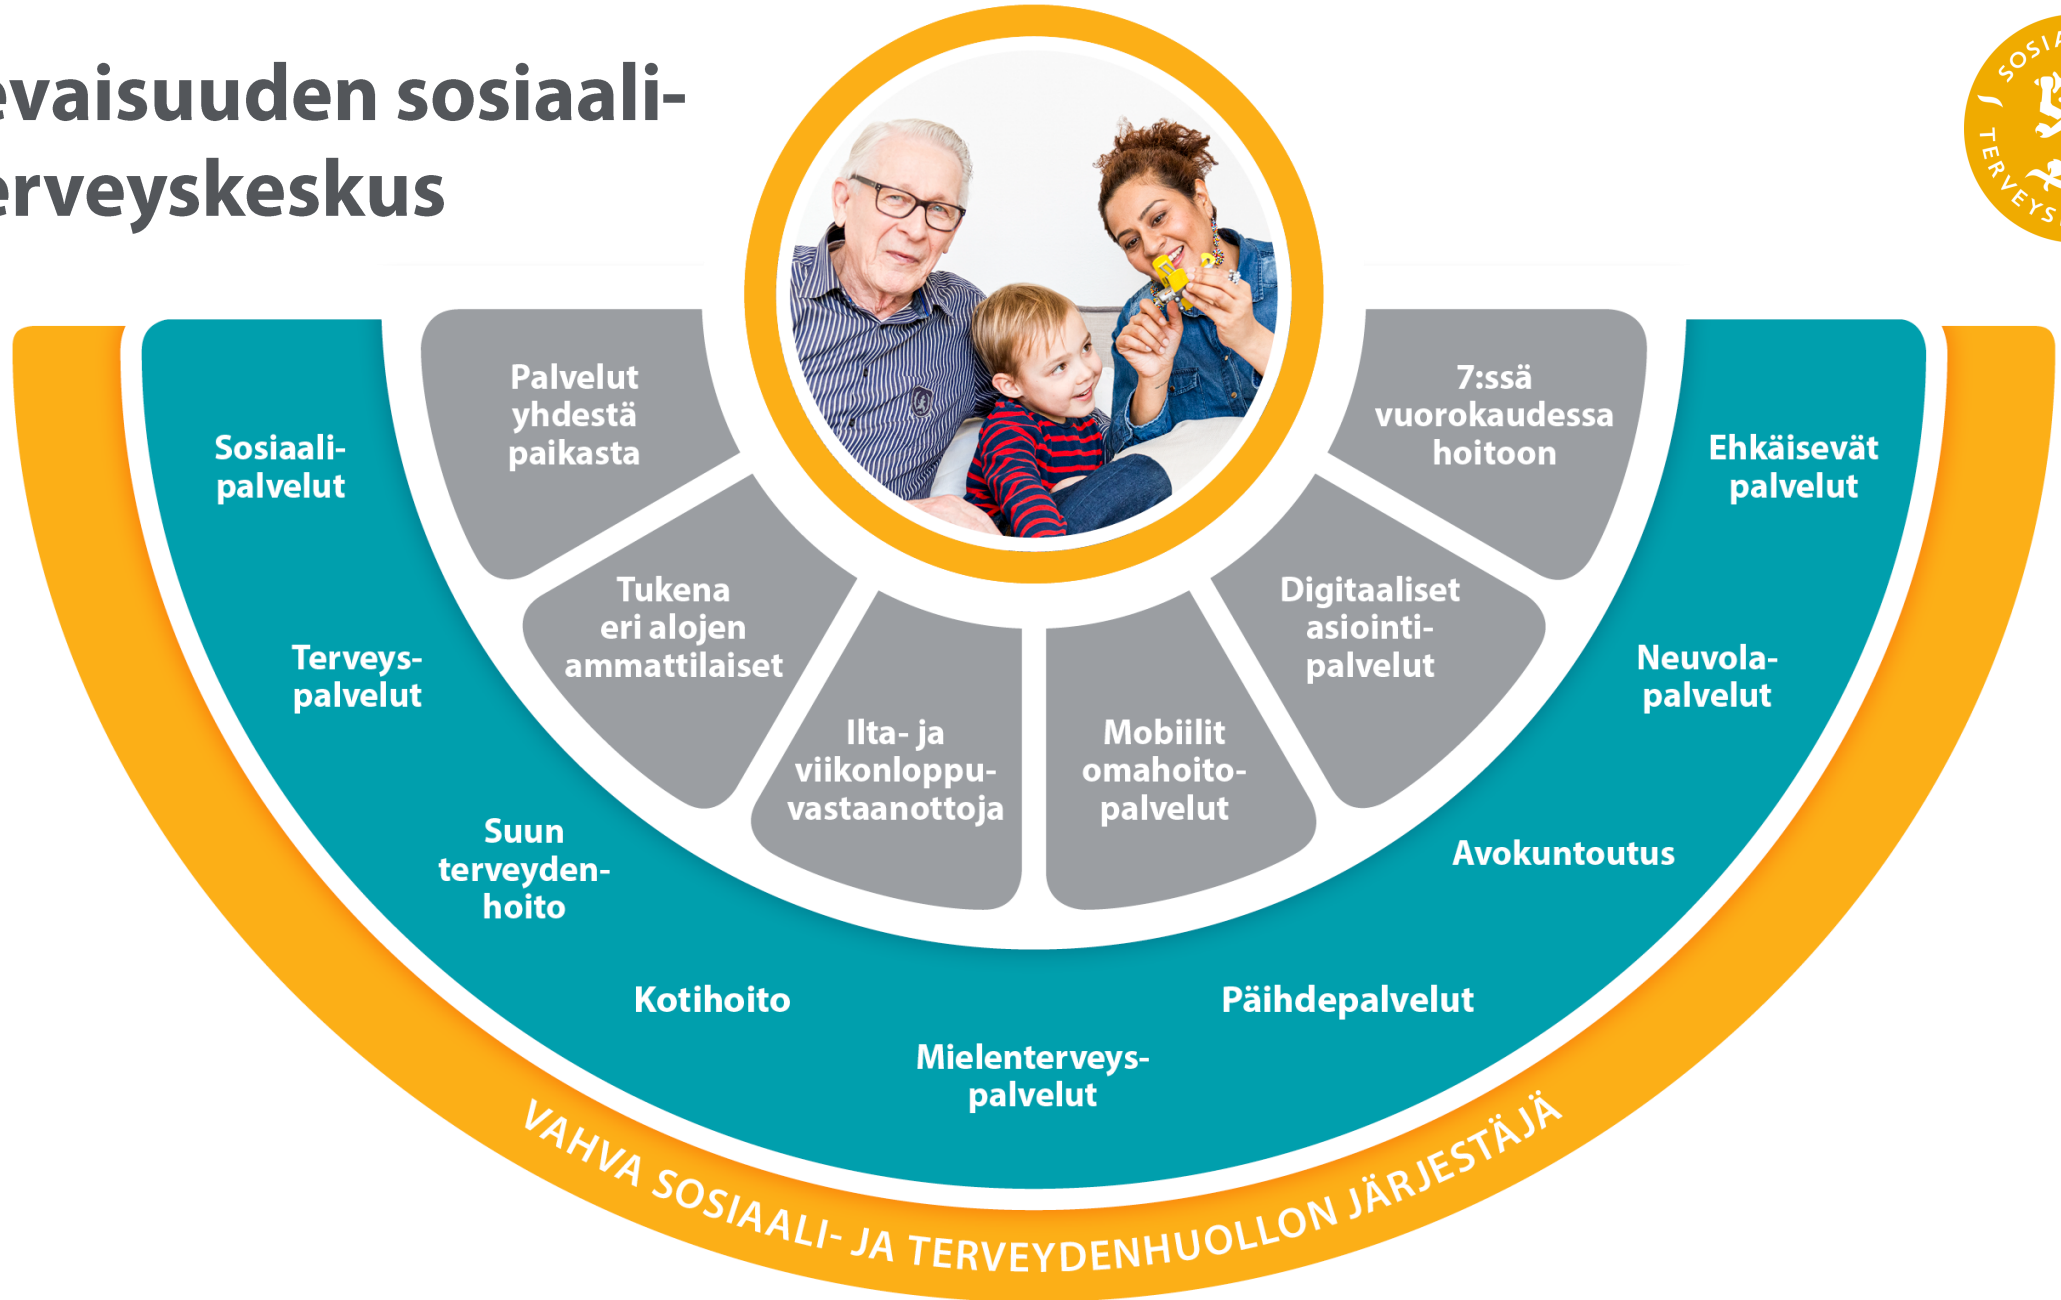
evaisuuden sosiaali-
erveyskeskus

SOSIA
TERVEYS

Sosiaalipalvelut

Terveyspalvelut

Suun terveydenhoito

Kotihoito

Mielenterveyspalvelut

Päihdepalvelut

Avokuntoutus

Neuvolapalvelut

Ehkäisevät palvelut

Palvelut yhdestä paikasta

Tukena eri alojen ammattilaiset

Ilta- ja viikonloppuvastaanottoja

Mobiilit omahoitopalvelut

Digitaaliset asiointipalvelut

7:ssä vuorokaudessa hoitoon

VAHVA SOSIAALI- JA TERVEYDENHUOLLON JÄRJESTÄJÄ